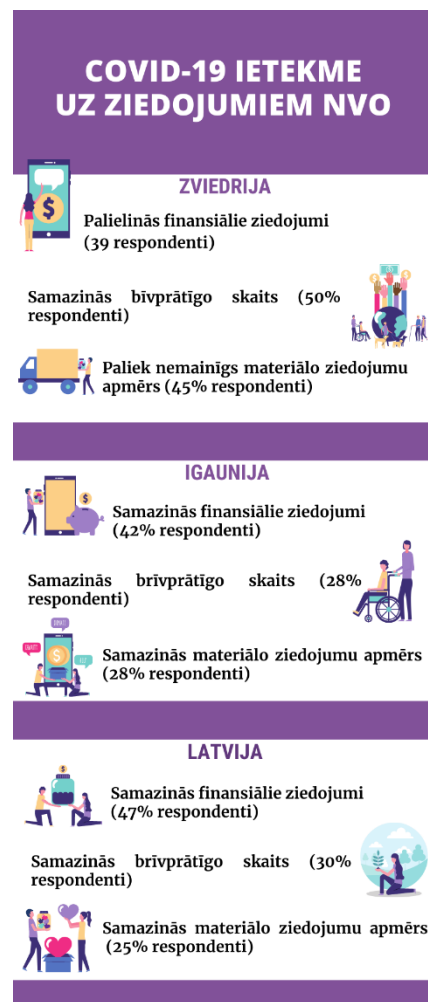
COVID-19 IETEKME UZ ZIEDOJUMIEM NVO

ZVIEDRIJA

Palielinās finansiālie ziedojumi (39 respondenti)

Samazinās bīvprātīgo skaits (50% respondenti)

Paliek nemainīgs materiālo ziedojumu apmērs (45% respondenti)

IGAUNIJA

Samazinās finansiālie ziedojumi (42% respondenti)

Samazinās brīvprātīgo skaits (28% respondenti)

Samazinās materiālo ziedojumu apmērs (28% respondenti)

LATVIJA

Samazinās finansiālie ziedojumi (47% respondenti)

Samazinās brīvprātīgo skaits (30% respondenti)

Samazinās materiālo ziedojumu apmērs (25% respondenti)